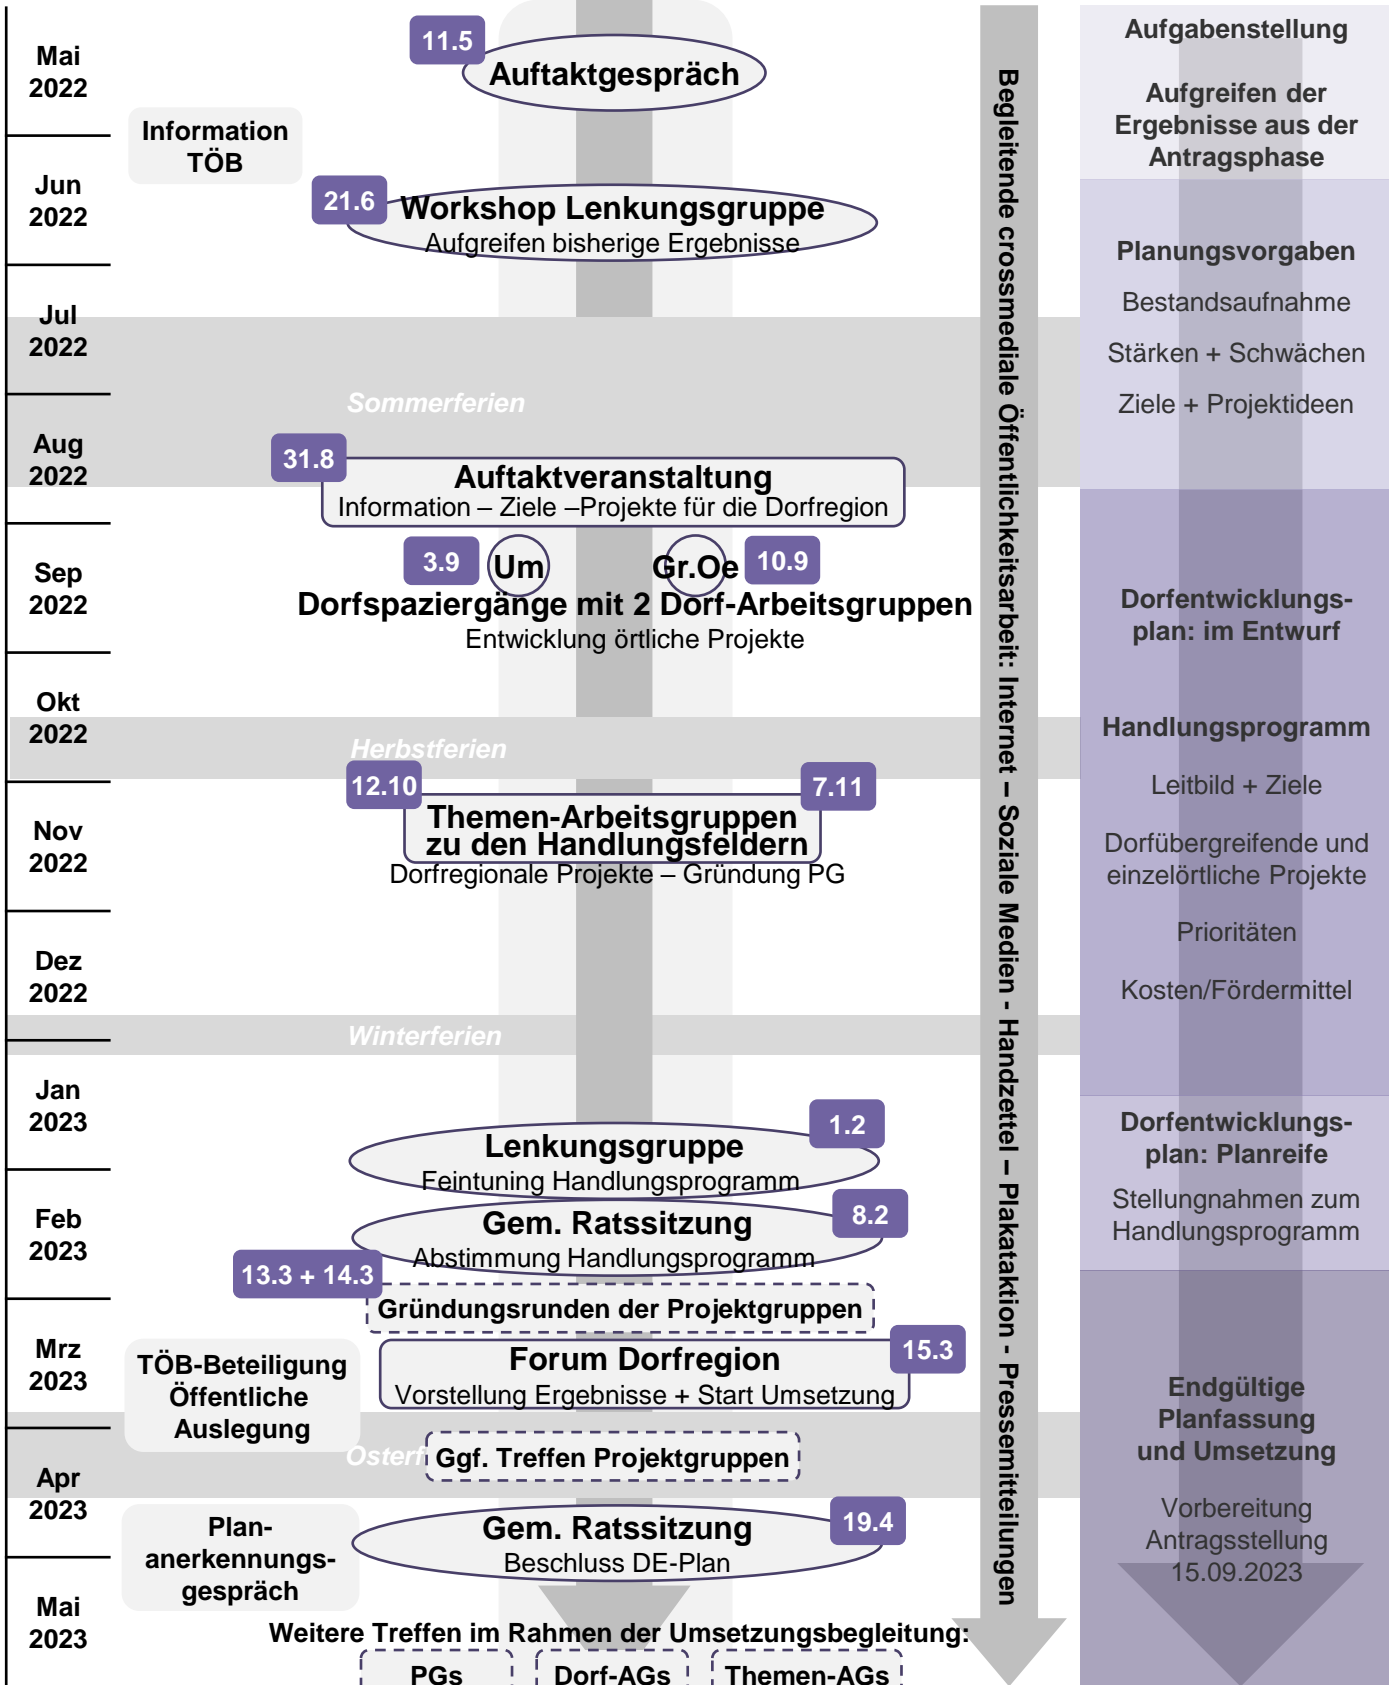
Mai 2022

Jun 2022

Jul 2022

Aug 2022

Sep 2022

Okt 2022

Nov 2022

Dez 2022

Jan 2023

Feb 2023

Mrz 2023

Apr 2023

Mai 2023

Information TÖB

11.5 Auftaktgespräch

21.6 Workshop Lenkungsgruppe
Aufgreifen bisherige Ergebnisse

Sommerferien

31.8 Auftaktveranstaltung
Information – Ziele –Projekte für die Dorfregion

3.9 Um Gr.Oe 10.9
Dorfspaziergänge mit 2 Dorf-Arbeitsgruppen
Entwicklung örtliche Projekte

Herbstferien

12.10 7.11
Themen-Arbeitsgruppen zu den Handlungsfeldern
Dorfregionale Projekte – Gründung PG

Winterferien

Lenkungsgruppe 1.2
Feintuning Handlungsprogramm

Gem. Ratssitzung 8.2
Abstimmung Handlungsprogramm

13.3 + 14.3
Gründungsrunden der Projektgruppen

TÖB-Beteiligung Öffentliche Auslegung

Forum Dorfregion 15.3
Vorstellung Ergebnisse + Start Umsetzung

Osterf Ggf. Treffen Projektgruppen

Plan-anerkennungs-gespräch

Gem. Ratssitzung 19.4
Beschluss DE-Plan

Weitere Treffen im Rahmen der Umsetzungsbegleitung:
PGs Dorf-AGs Themen-AGs

Begleitende crossmediale Öffentlichkeitsarbeit: Internet – Soziale Medien - Handzettel – Plakataktion - Pressemitteilungen

Aufgabenstellung

Aufgreifen der Ergebnisse aus der Antragsphase

Planungsvorgaben
Bestandsaufnahme
Stärken + Schwächen
Ziele + Projektideen

Dorfentwicklungsplan: im Entwurf

Handlungsprogramm
Leitbild + Ziele
Dorfübergreifende und einzelörtliche Projekte
Prioritäten
Kosten/Fördermittel

Dorfentwicklungsplan: Planreife
Stellungnahmen zum Handlungsprogramm

Endgültige Planfassung und Umsetzung
Vorbereitung Antragsstellung 15.09.2023